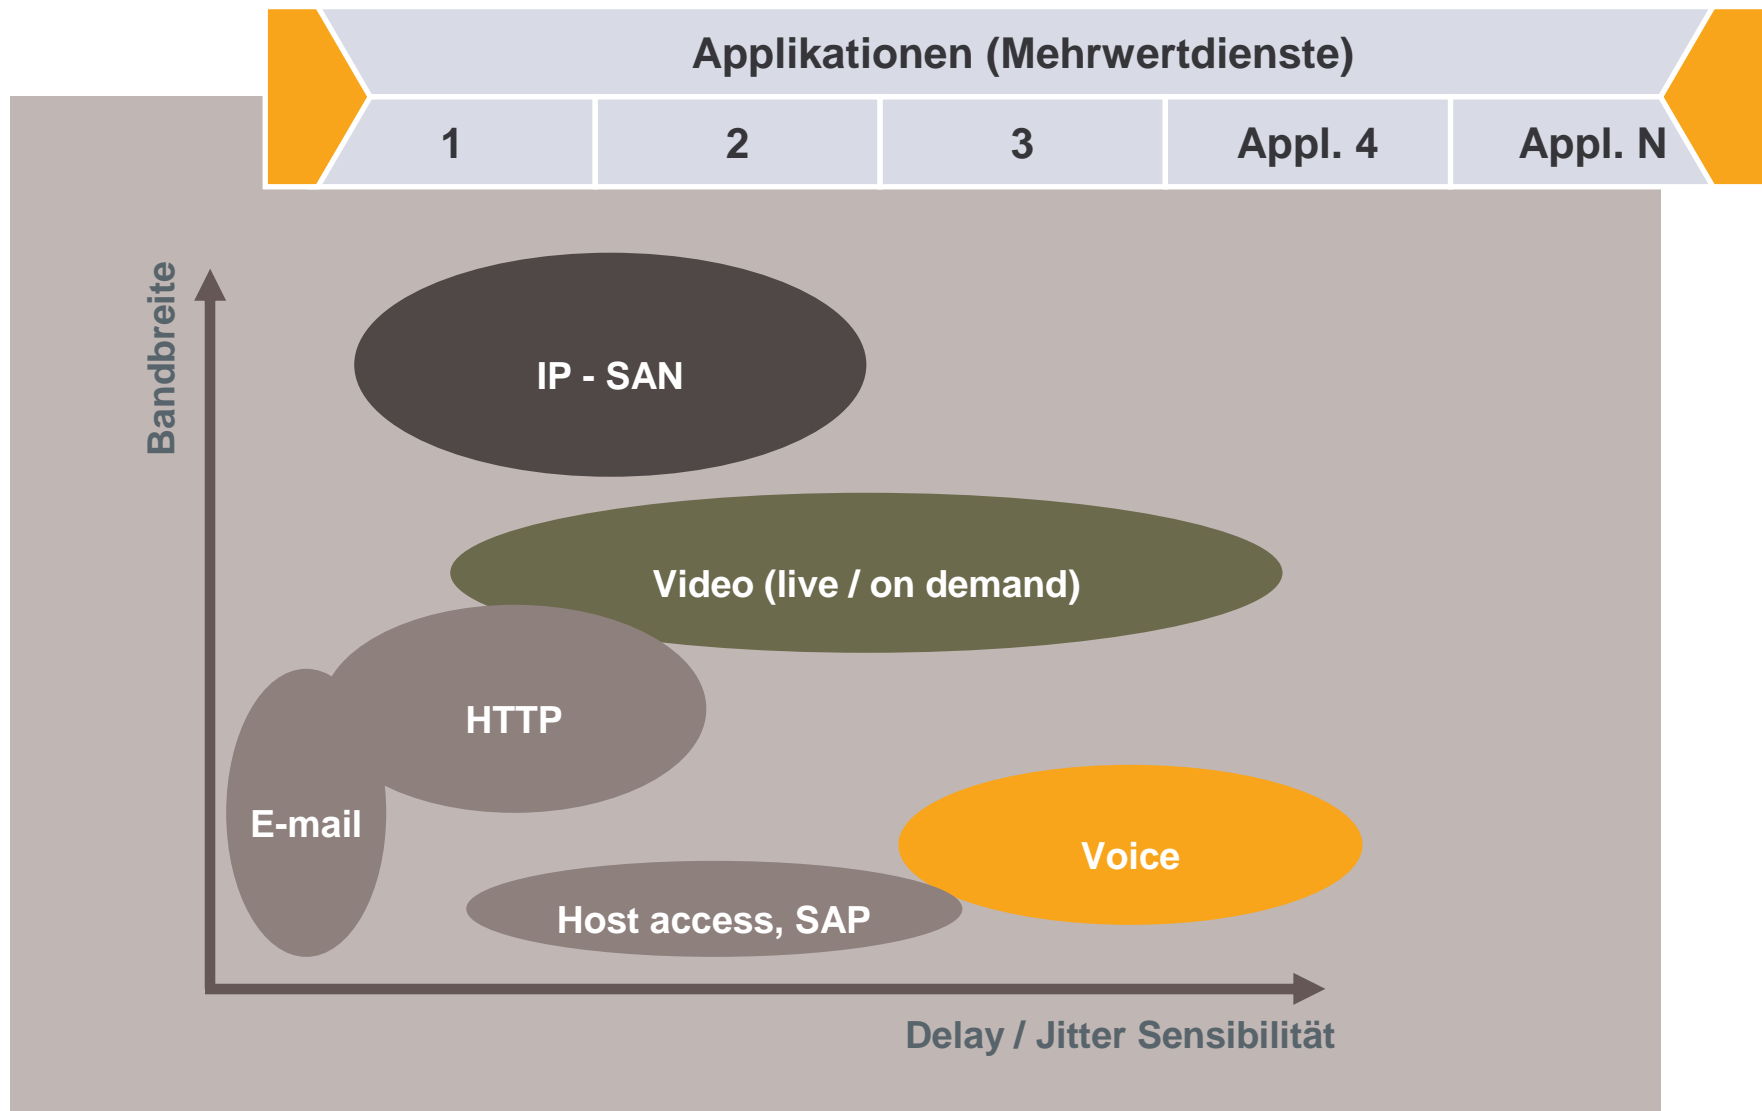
Applikationen (Mehrwertdienste)

| 1 | 2 | 3 | Appl. 4 | Appl. N |
|---|---|---|---|---|

Bandbreite

IP - SAN

Video (live / on demand)

HTTP

E-mail

Voice

Host access, SAP

Delay / Jitter Sensibilität